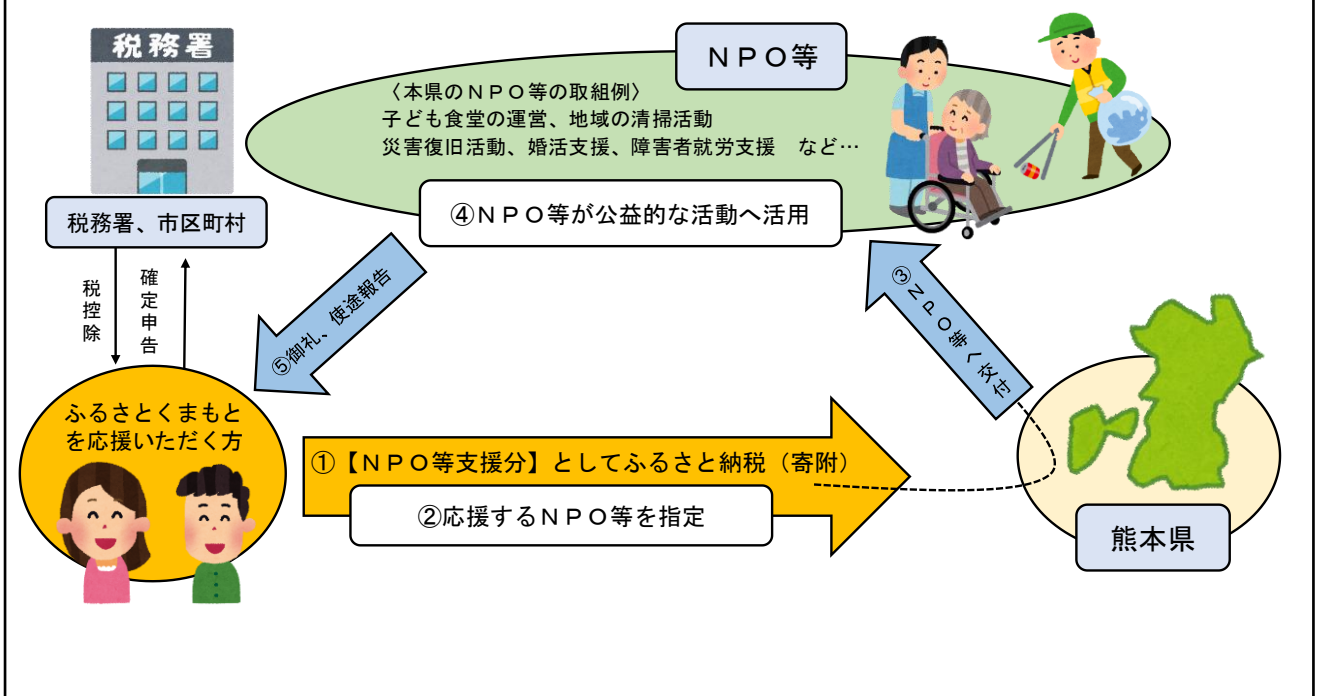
税務署

税務署、市区町村

ＮＰＯ等

〈本県のＮＰＯ等の取組例〉
子ども食堂の運営、地域の清掃活動
災害復旧活動、婚活支援、障害者就労支援　など…

④ＮＰＯ等が公益的な活動へ活用

税控除

確定申告

⑤御礼、使途報告

③ＮＰＯ等へ交付

ふるさとくまもとを応援いただく方

①【ＮＰＯ等支援分】としてふるさと納税（寄附）

②応援するＮＰＯ等を指定

熊本県